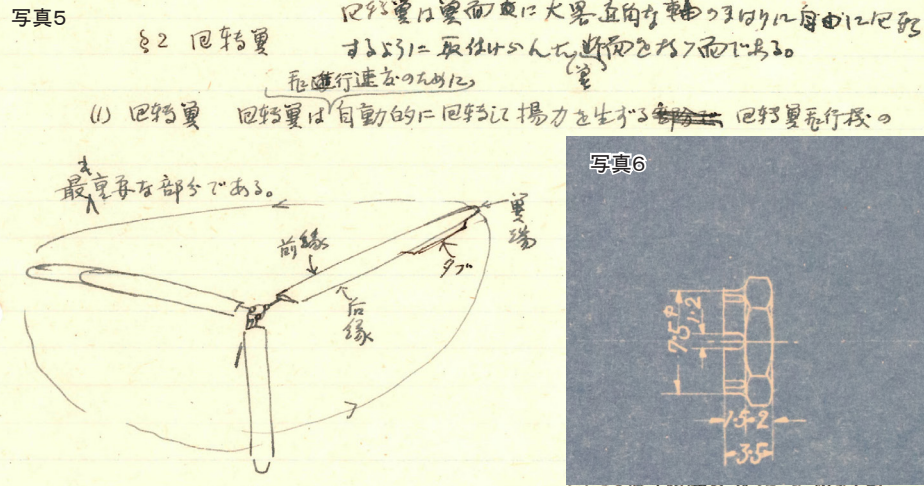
写真5

§2 回転翼

回転翼は翼面に大略直角な軸のまわりに自由に回転するように取付けられた断面をもつ翼面である。

(1) 回転翼 回転翼は飛行進行速度のために自動的に回転して揚力を生ずる部分で回転翼飛行機の最も重要な部分である。

翼端

前縁

タブ

後縁

写真6

R
1.2
7.5
1.5
2
3.5